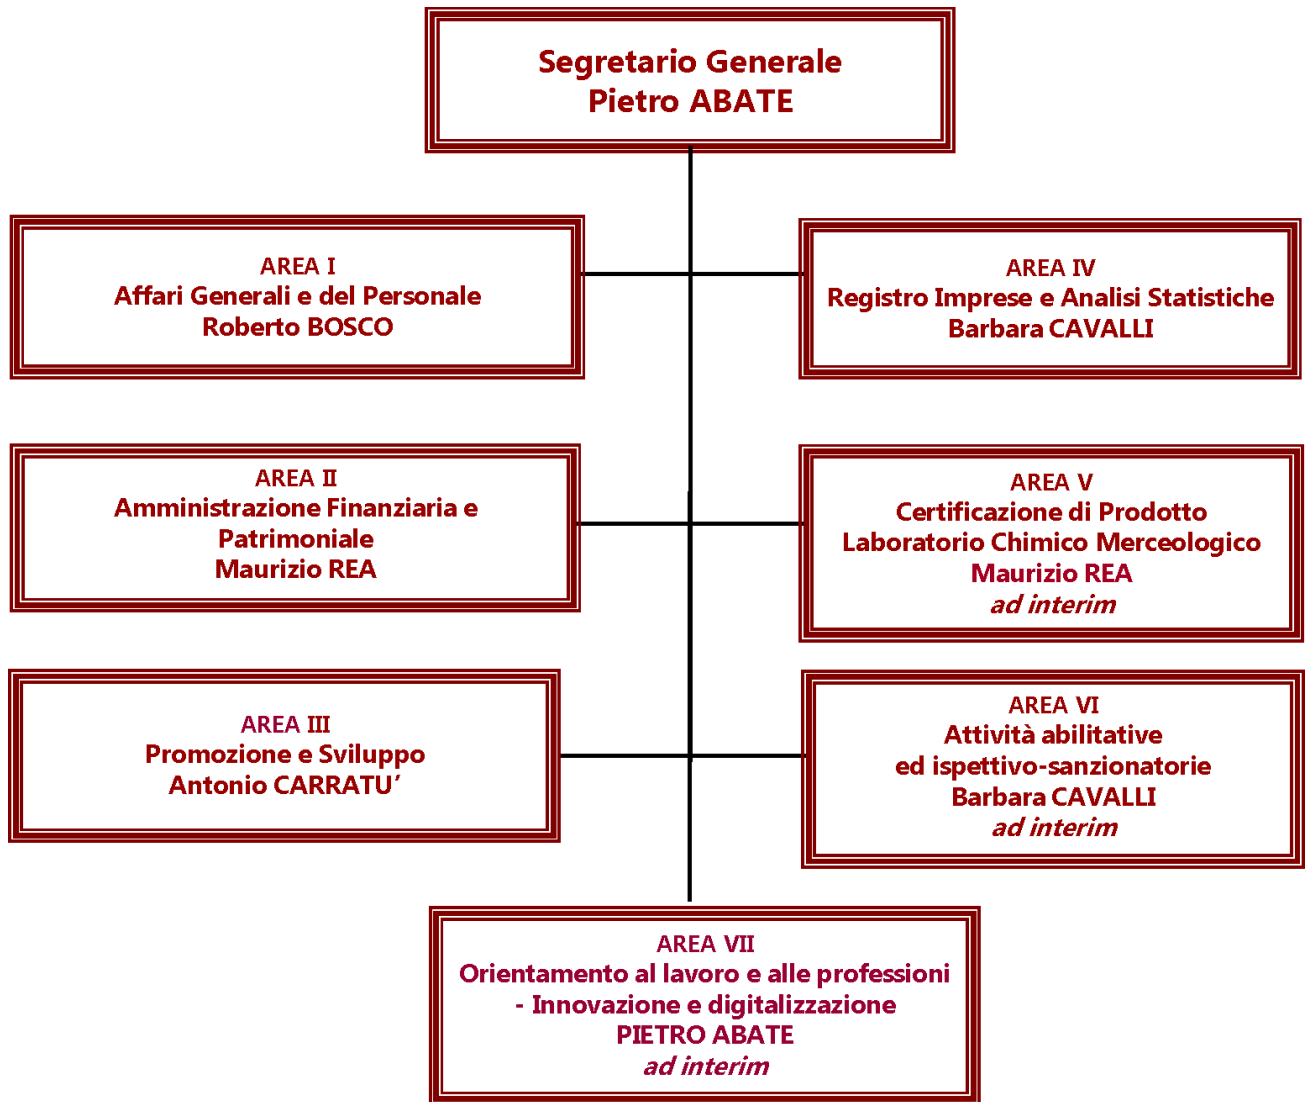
Segretario Generale
Pietro ABATE

AREA I
Affari Generali e del Personale
Roberto BOSCO

AREA IV
Registro Imprese e Analisi Statistiche
Barbara CAVALLI

AREA II
Amministrazione Finanziaria e Patrimoniale
Maurizio REA

AREA V
Certificazione di Prodotto
Laboratorio Chimico Merceologico
Maurizio REA
ad interim

AREA III
Promozione e Sviluppo
Antonio CARRATU'

AREA VI
Attività abilitative
ed ispettivo-sanzionatorie
Barbara CAVALLI
ad interim

AREA VII
Orientamento al lavoro e alle professioni
- Innovazione e digitalizzazione
PIETRO ABATE
ad interim